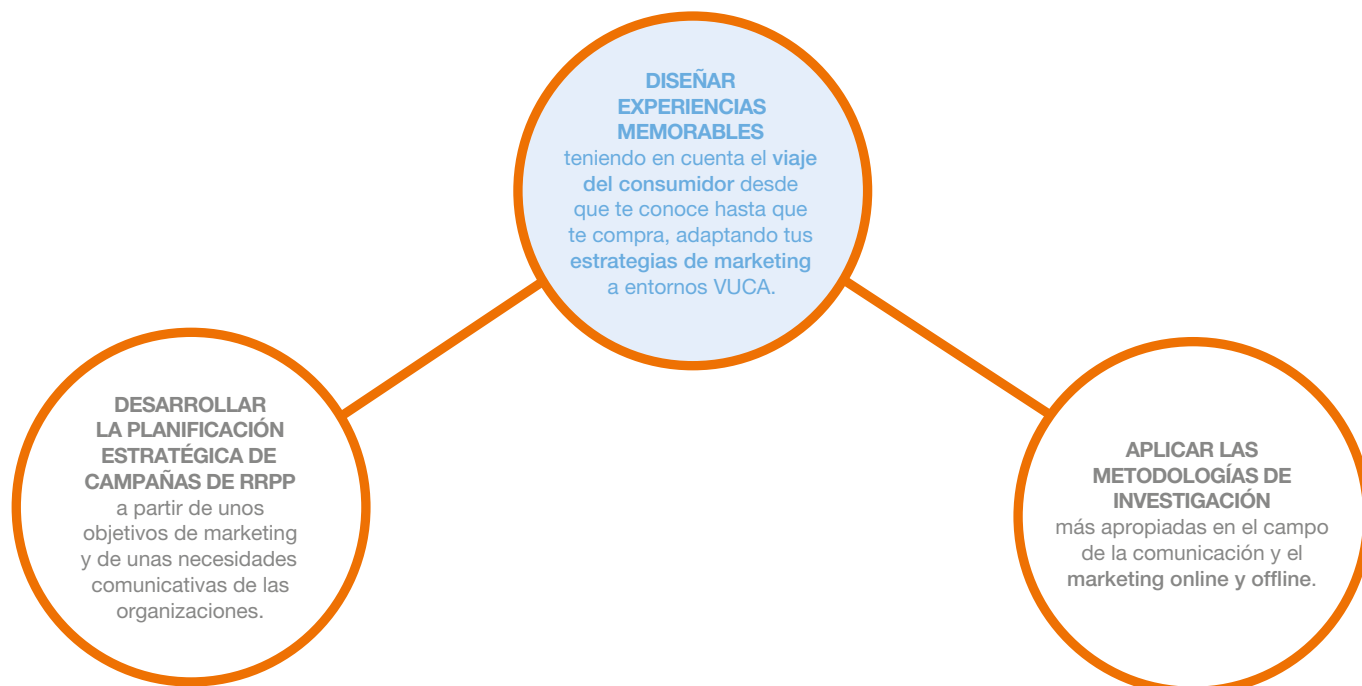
DISEÑAR EXPERIENCIAS MEMORABLES
teniendo en cuenta el viaje del consumidor desde que te conoce hasta que te compra, adaptando tus estrategias de marketing a entornos VUCA.

DESARROLLAR LA PLANIFICACIÓN ESTRATÉGICA DE CAMPAÑAS DE RRPP
a partir de unos objetivos de marketing y de unas necesidades comunicativas de las organizaciones.

APLICAR LAS METODOLOGÍAS DE INVESTIGACIÓN
más apropiadas en el campo de la comunicación y el marketing online y offline.